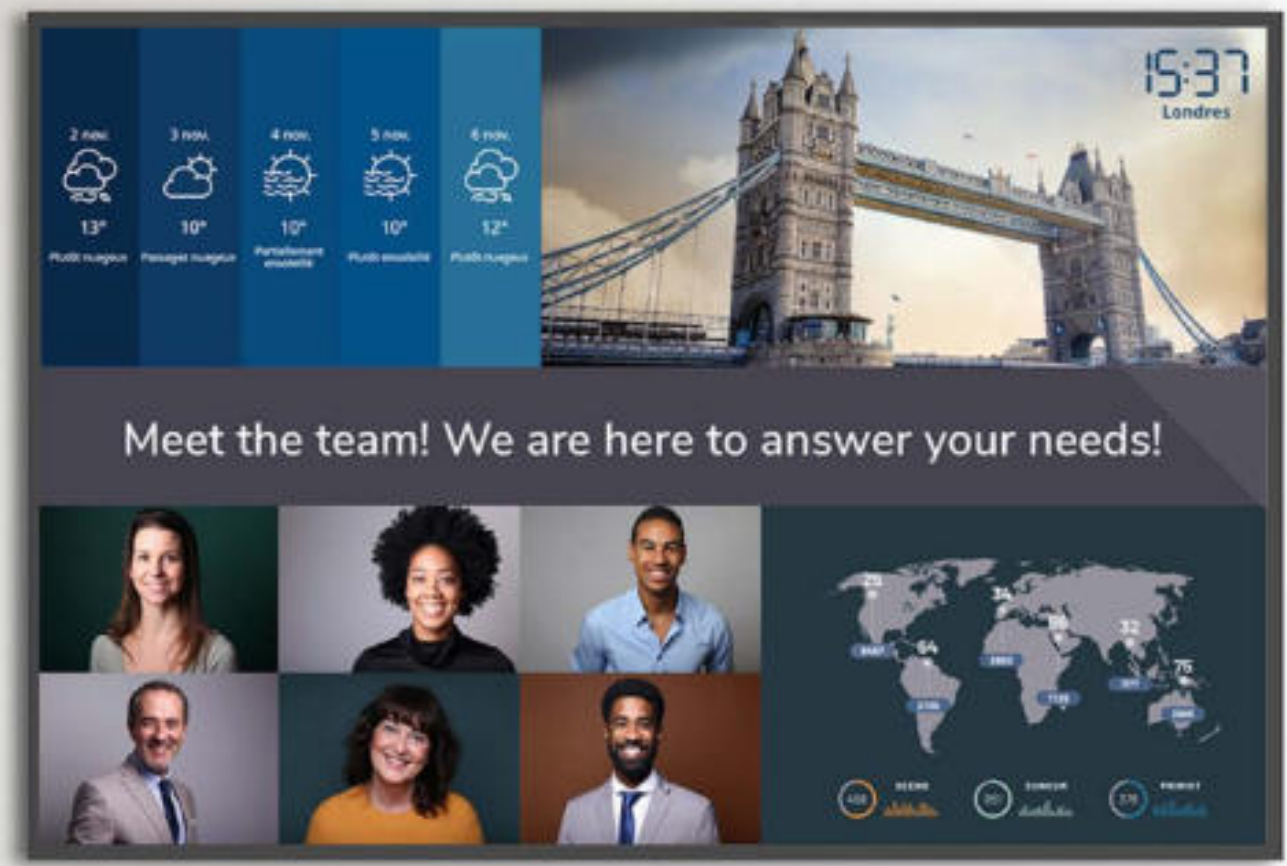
2 nov.
13°
Plutôt nuageux

3 nov.
10°
Passages nuageux

4 nov.
10°
Partiellement ensoleillé

5 nov.
10°
Plutôt ensoleillé

6 nov.
12°
Plutôt nuageux

15:37
Londres

Meet the team! We are here to answer your needs!

25
34
64
86
32
75
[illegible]